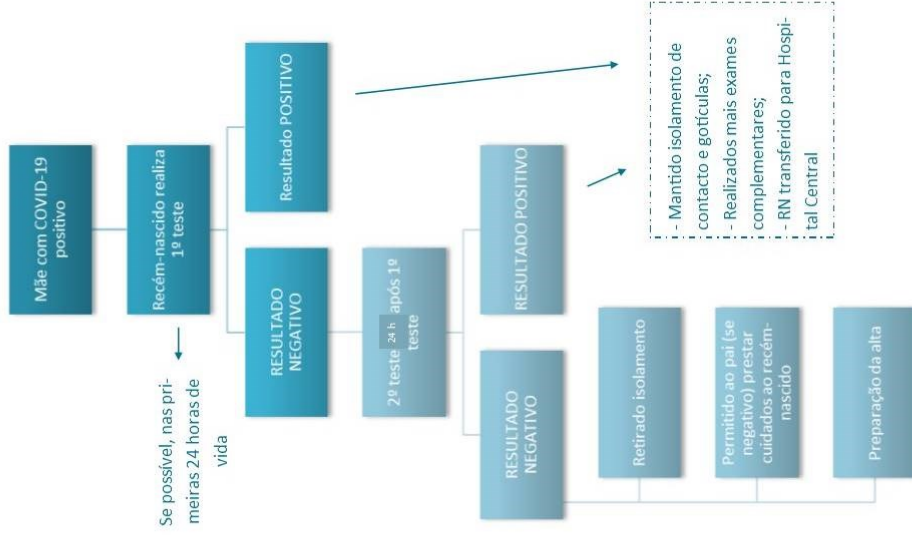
Mãe com COVID-19 positivo

Recém-nascido realiza 1º teste

Se possível, nas primeiras 24 horas de vida

Resultado POSITIVO

- Mantido isolamento de contacto e gotículas;
- Realizados mais exames complementares;
- RN transferido para Hospital Central

RESULTADO NEGATIVO

2º teste 24 h após 1º teste

RESULTADO POSITIVO

RESULTADO NEGATIVO

Retirado isolamento

Permitido ao pai (se negativo) prestar cuidados ao recém-nascido

Preparação da alta